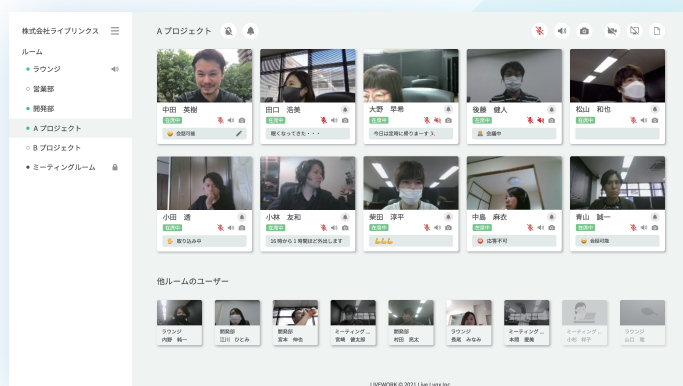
株式会社ライブリンクス

ルーム
ラウンジ
営業部
開発部
A プロジェクト
B プロジェクト
ミーティングルーム

A プロジェクト

中田 英樹
在席中
会話可能

田口 浩美
在席中
眠くなってきた・・・

大野 早希
在席中
今日は定時に帰りまーす

後藤 健人
在席中
会議中

松山 和也
在席中

小田 透
在席中
取り込み中

小林 友和
在席中
16 時から 1 時間ほど外出します

柴田 淳平
在席中

中島 麻衣
在席中
応答不可

青山 誠一
在席中
会話可能

他ルームのユーザー

ラウンジ
内野 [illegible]

営業部
江川 ひとみ

営業部
宮本 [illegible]

ミーティング...
宮崎 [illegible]

営業部
村田 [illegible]

ラウンジ
長尾 みなみ

ミーティング...
本間 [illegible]

ミーティング...
小杉 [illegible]

ラウンジ
山口 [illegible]

LIVEWORK © 2021 Live Lynx Inc.